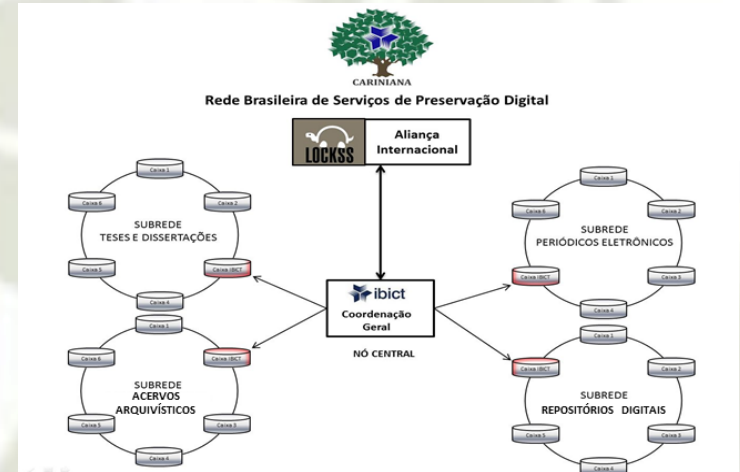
CARINIANA

Rede Brasileira de Serviços de Preservação Digital

LOCKSS

Aliança Internacional

Caixa 1
Caixa 2
Caixa IBICT
Caixa 4
Caixa 5
Caixa 6

SUBREDE
TESES E DISSERTAÇÕES

Caixa 1
Caixa 2
Caixa 3
Caixa 4
Caixa IBICT
Caixa 6

SUBREDE
PERIÓDICOS ELETRÔNICOS

ibict
Coordenação Geral

NÓ CENTRAL

Caixa 1
Caixa IBICT
Caixa 3
Caixa 4
Caixa 5
Caixa 6

SUBREDE
ACERVOS ARQUIVÍSTICOS

Caixa 1
Caixa 2
Caixa 3
Caixa 4
Caixa 5
Caixa IBICT

SUBREDE
REPOSITÓRIOS DIGITAIS